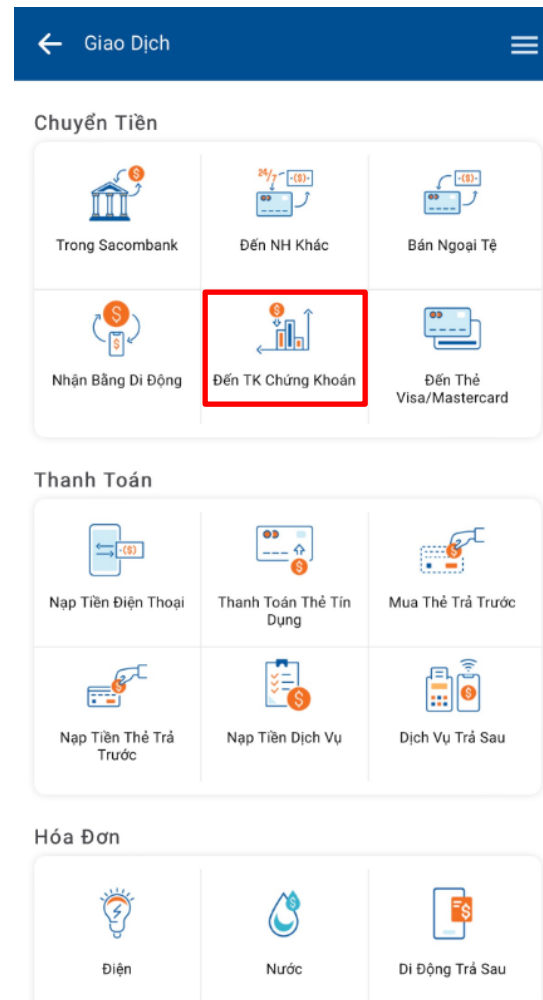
Giao Dịch

Chuyển Tiền

Trong Sacombank

24/7 -($)-

Đến NH Khác

-($)-

Bán Ngoại Tệ

Nhận Bằng Di Động

Đến TK Chứng Khoán

Đến Thẻ Visa/Mastercard

Thanh Toán

-($)

Nạp Tiền Điện Thoại

Thanh Toán Thẻ Tín Dụng

Mua Thẻ Trả Trước

Nạp Tiền Thẻ Trả Trước

Nạp Tiền Dịch Vụ

Dịch Vụ Trả Sau

Hóa Đơn

Điện

Nước

Di Động Trả Sau